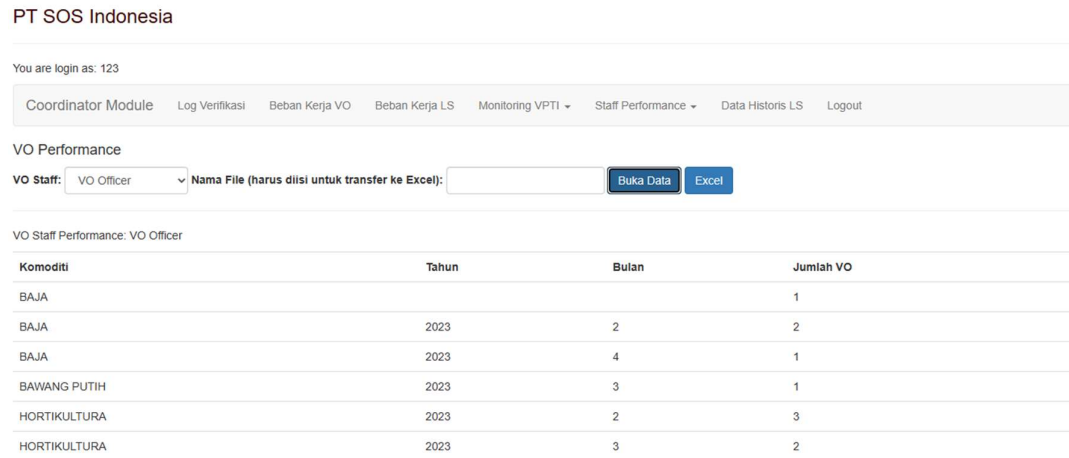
PT SOS Indonesia

You are login as: 123

Coordinator Module Log Verifikasi Beban Kerja VO Beban Kerja LS Monitoring VPTI Staff Performance Data Historis LS Logout

VO Performance

VO Staff: VO Officer Nama File (harus diisi untuk transfer ke Excel): Buka Data Excel

VO Staff Performance: VO Officer

| Komoditi | Tahun | Bulan | Jumlah VO |
|---|---|---|---|
| BAJA | | | 1 |
| BAJA | 2023 | 2 | 2 |
| BAJA | 2023 | 4 | 1 |
| BAWANG PUTIH | 2023 | 3 | 1 |
| HORTIKULTURA | 2023 | 2 | 3 |
| HORTIKULTURA | 2023 | 3 | 2 |